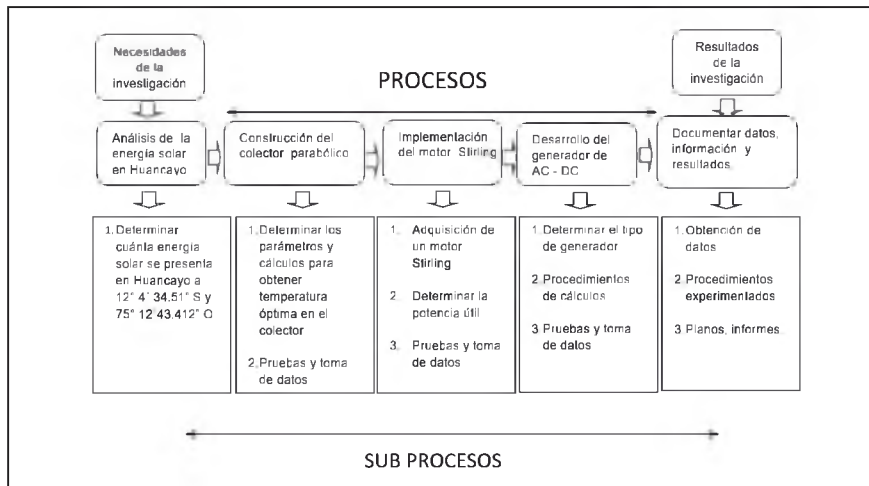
Necesidades de la investigación

PROCESOS

Resultados de la investigación

Análisis de la energía solar en Huancayo

Construcción del colector parabólico

Implementación del motor Stirling

Desarrollo del generador de AC - DC

Documentar datos, información y resultados.

1. Determinar cuánta energía solar se presenta en Huancayo a 12° 4' 34.51" S y 75° 12'43.412" O

1. Determinar los parámetros y cálculos para obtener temperatura óptima en el colector

2. Pruebas y toma de datos

1. Adquisición de un motor Stirling

2. Determinar la potencia útil

3. Pruebas y toma de datos

1. Determinar el tipo de generador

2. Procedimientos de cálculos

3. Pruebas y toma de datos

1. Obtención de datos

2. Procedimientos experimentados

3. Planos, informes.

SUB PROCESOS